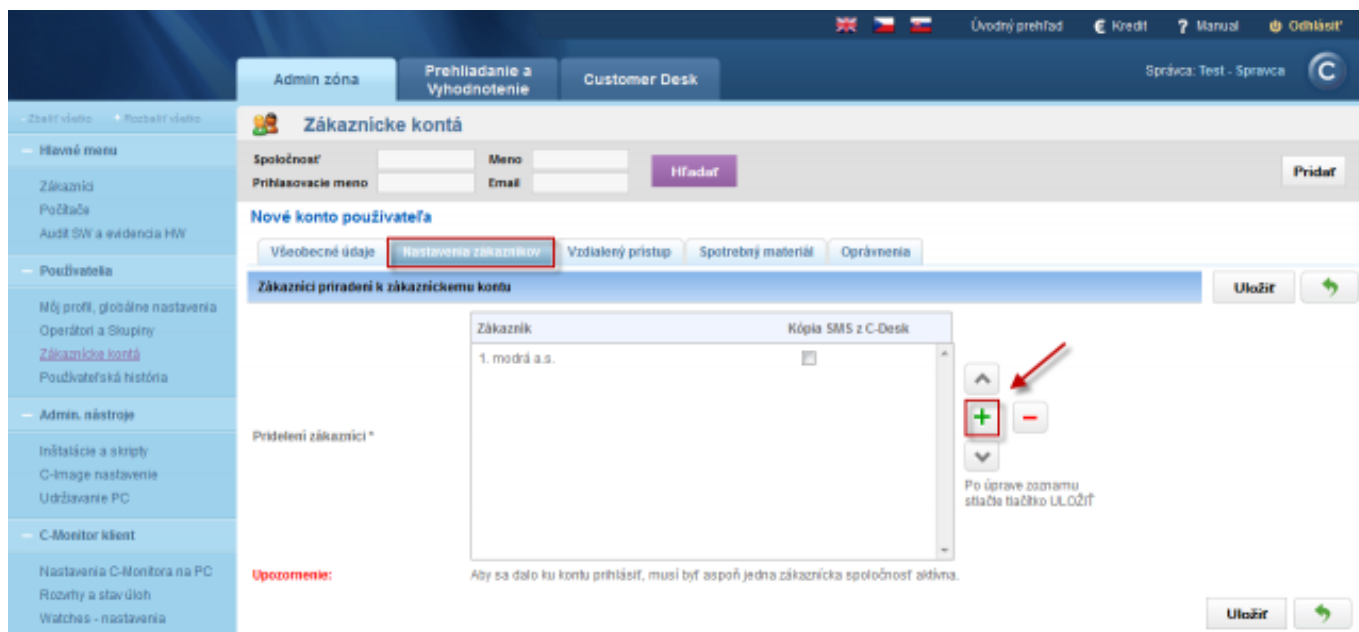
Úvodný prehľad € Kredit ? Manual Odhlásiť

Admin zóna
Prehliadanie a Vyhodnotenie
Customer Desk

Správca: Test - Spravca

- Zbaliť všetko + Rozbaliť všetko

Hlavné menu
Zákazníci
Počítače
Audit SW a evidencia HW

Používatelia
Môj profil, globálne nastavenia
Operátori a Skupiny
Zákaznícke kontá
Používateľská história

Admin. nástroje
Inštalácie a skripty
C-Image nastavenie
Udržiavanie PC

C-Monitor klient
Nastavenia C-Monitora na PC
Rozvrhy a stav úloh
Watches - nastavenia

Zákaznícke kontá

Spoločnosť
Meno
Prihlasovacie meno
Email
Hľadať
Pridať

Nové konto používateľa

Všeobecné údaje
Nastavenia zákazníkov
Vzdialený prístup
Spotrebný materiál
Oprávnenia

Zákazníci priradení k zákazníckemu kontu
Uložiť

Pridelení zákazníci *

| Zákazník | Kópia SMS z C-Desk |
|---|---|
| 1. modrá a.s. | |

+ −

Po úprave zoznamu stlačte tlačítko ULOŽIŤ

Upozornenie:
Aby sa dalo ku kontu prihlásiť, musí byť aspoň jedna zákaznícka spoločnosť aktívna.

Uložiť